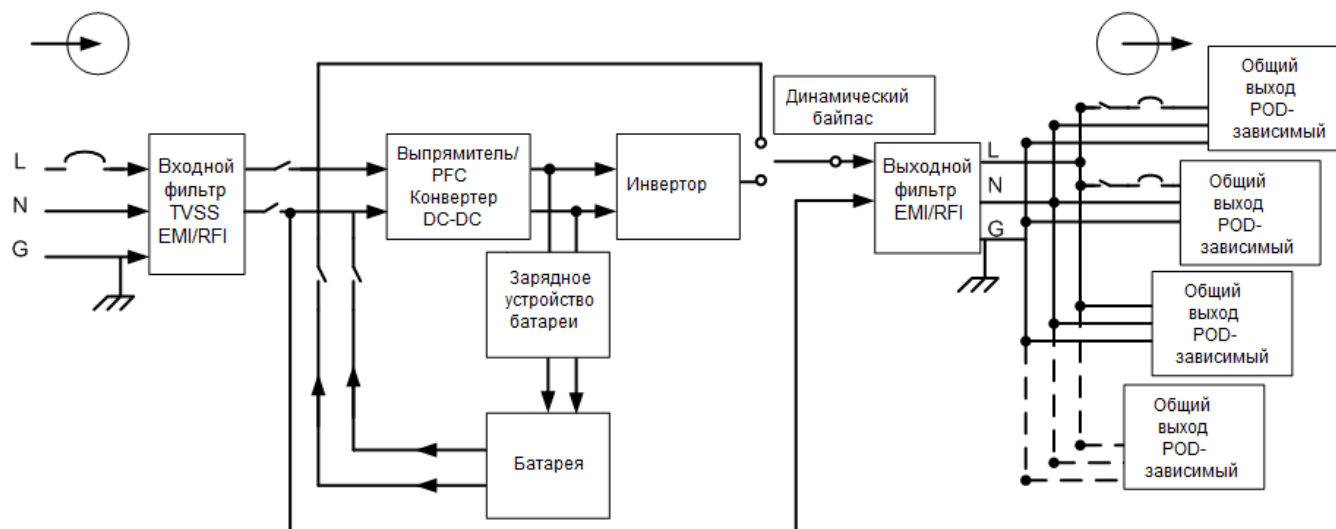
L
N
G

Входной фильтр TVSS EMI/RFI

Выпрямитель/ PFC Конвертер DC-DC

Инвертор

Динамический байпас

Зарядное устройство батареи

Батарея

Выходной фильтр EMI/RFI

L
N
G

Общий выход POD-зависимый

Общий выход POD-зависимый

Общий выход POD-зависимый

Общий выход POD-зависимый